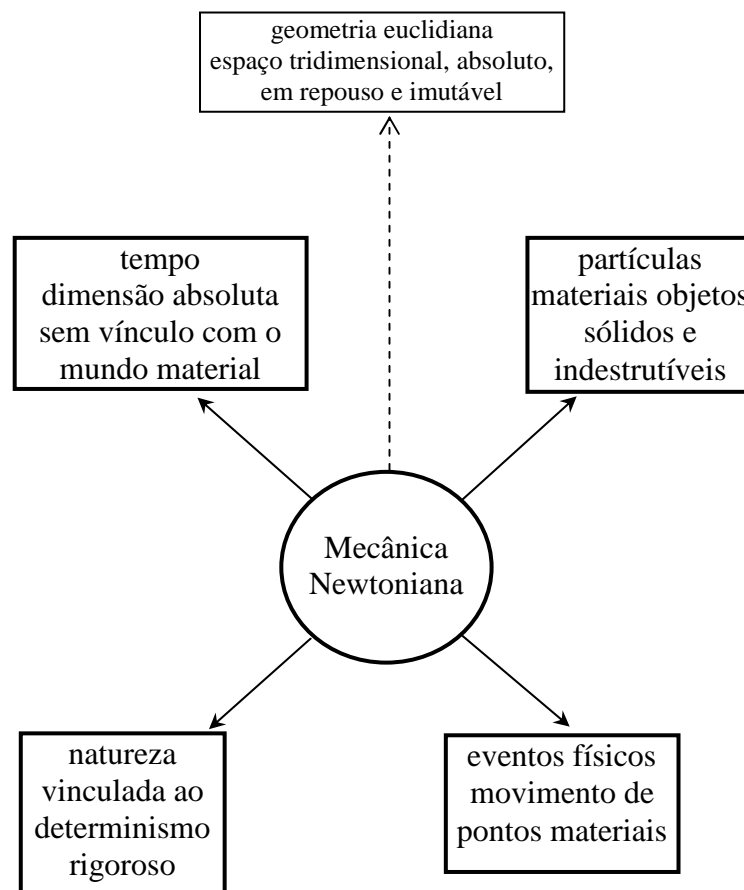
geometria euclidiana
espaço tridimensional, absoluto, em repouso e imutável

tempo
dimensão absoluta sem vínculo com o mundo material

partículas
materiais objetos sólidos e indestrutíveis

Mecânica Newtoniana

natureza vinculada ao determinismo rigoroso

eventos físicos
movimento de pontos materiais